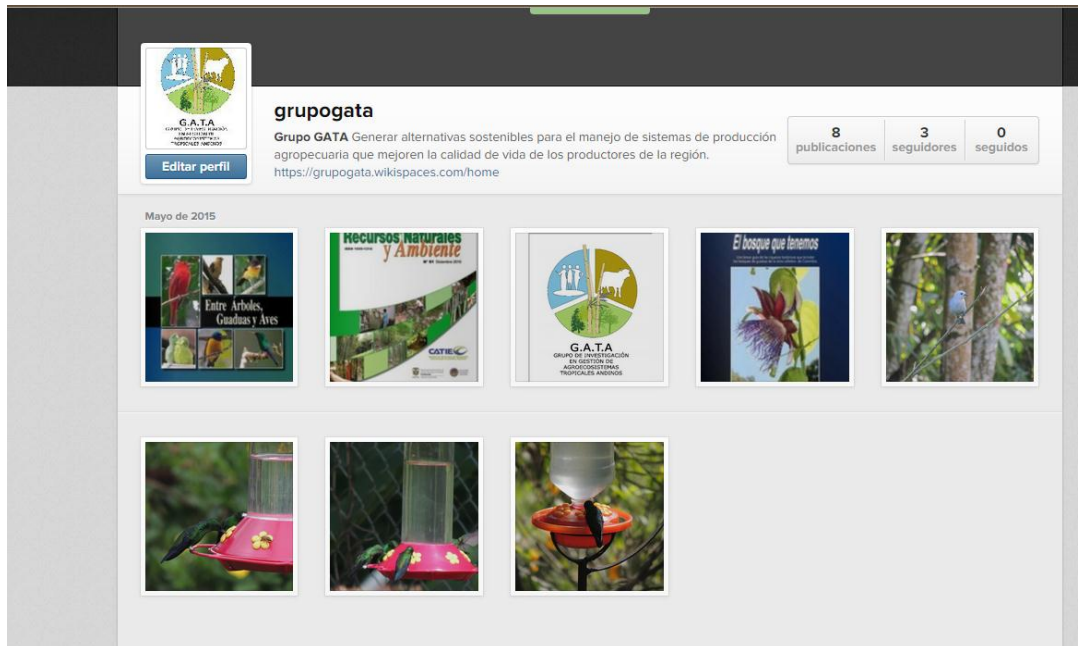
G.A.T.A
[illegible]

Editar perfil

grupogata

Grupo GATA Generar alternativas sostenibles para el manejo de sistemas de producción agropecuaria que mejoren la calidad de vida de los productores de la región.
https://grupogata.wikispaces.com/home

8 publicaciones
3 seguidores
0 seguidos

Mayo de 2015

Entre Arboles, Guaduas y Aves

Recursos Naturales y Ambiente
CATIE

G.A.T.A
GRUPO DE INVESTIGACIÓN EN GESTIÓN DE AGROECOSISTEMAS TROPICALES ANDINOS

El bosque que tenemos